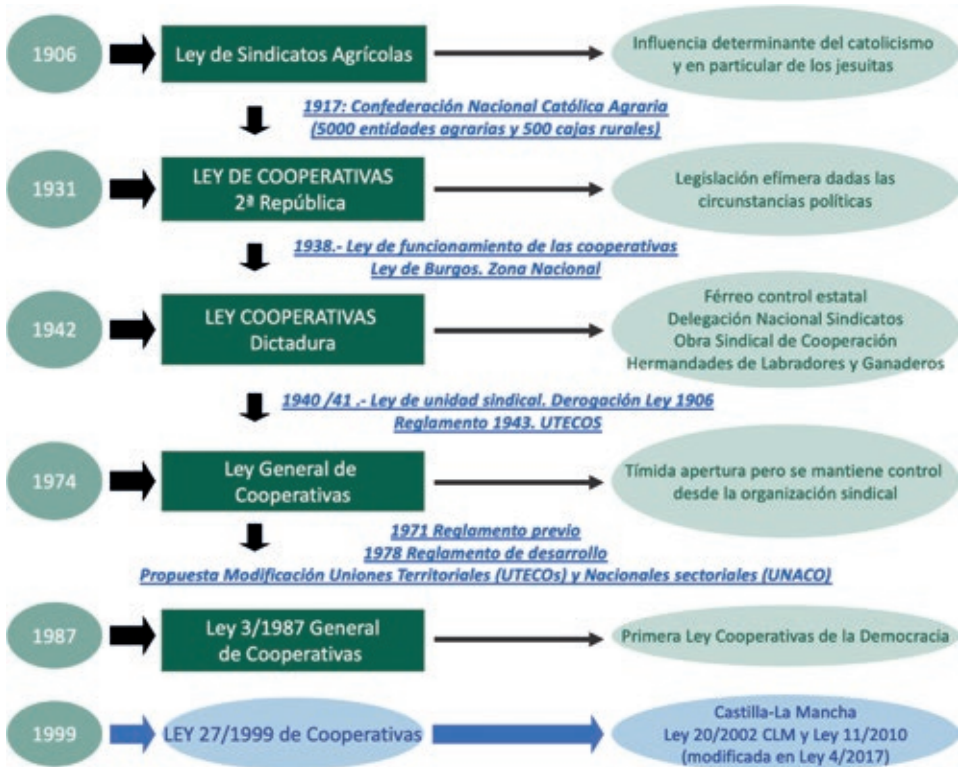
1906

Ley de Sindicatos Agrícolas

Influencia determinante del catolicismo y en particular de los jesuitas

1917: Confederación Nacional Católica Agraria (5000 entidades agrarias y 500 cajas rurales)

1931

LEY DE COOPERATIVAS 2ª República

Legislación efímera dadas las circunstancias políticas

1938.- Ley de funcionamiento de las cooperativas Ley de Burgos. Zona Nacional

1942

LEY COOPERATIVAS Dictadura

Férreo control estatal
Delegación Nacional Sindicatos
Obra Sindical de Cooperación
Hermandades de Labradores y Ganaderos

1940 /41 .- Ley de unidad sindical. Derogación Ley 1906
Reglamento 1943. UTECOS

1974

Ley General de Cooperativas

Tímida apertura pero se mantiene control desde la organización sindical

1971 Reglamento previo
1978 Reglamento de desarrollo
Propuesta Modificación Uniones Territoriales (UTECOs) y Nacionales sectoriales (UNACO)

1987

Ley 3/1987 General de Cooperativas

Primera Ley Cooperativas de la Democracia

1999

LEY 27/1999 de Cooperativas

Castilla-La Mancha
Ley 20/2002 CLM y Ley 11/2010 (modificada en Ley 4/2017)